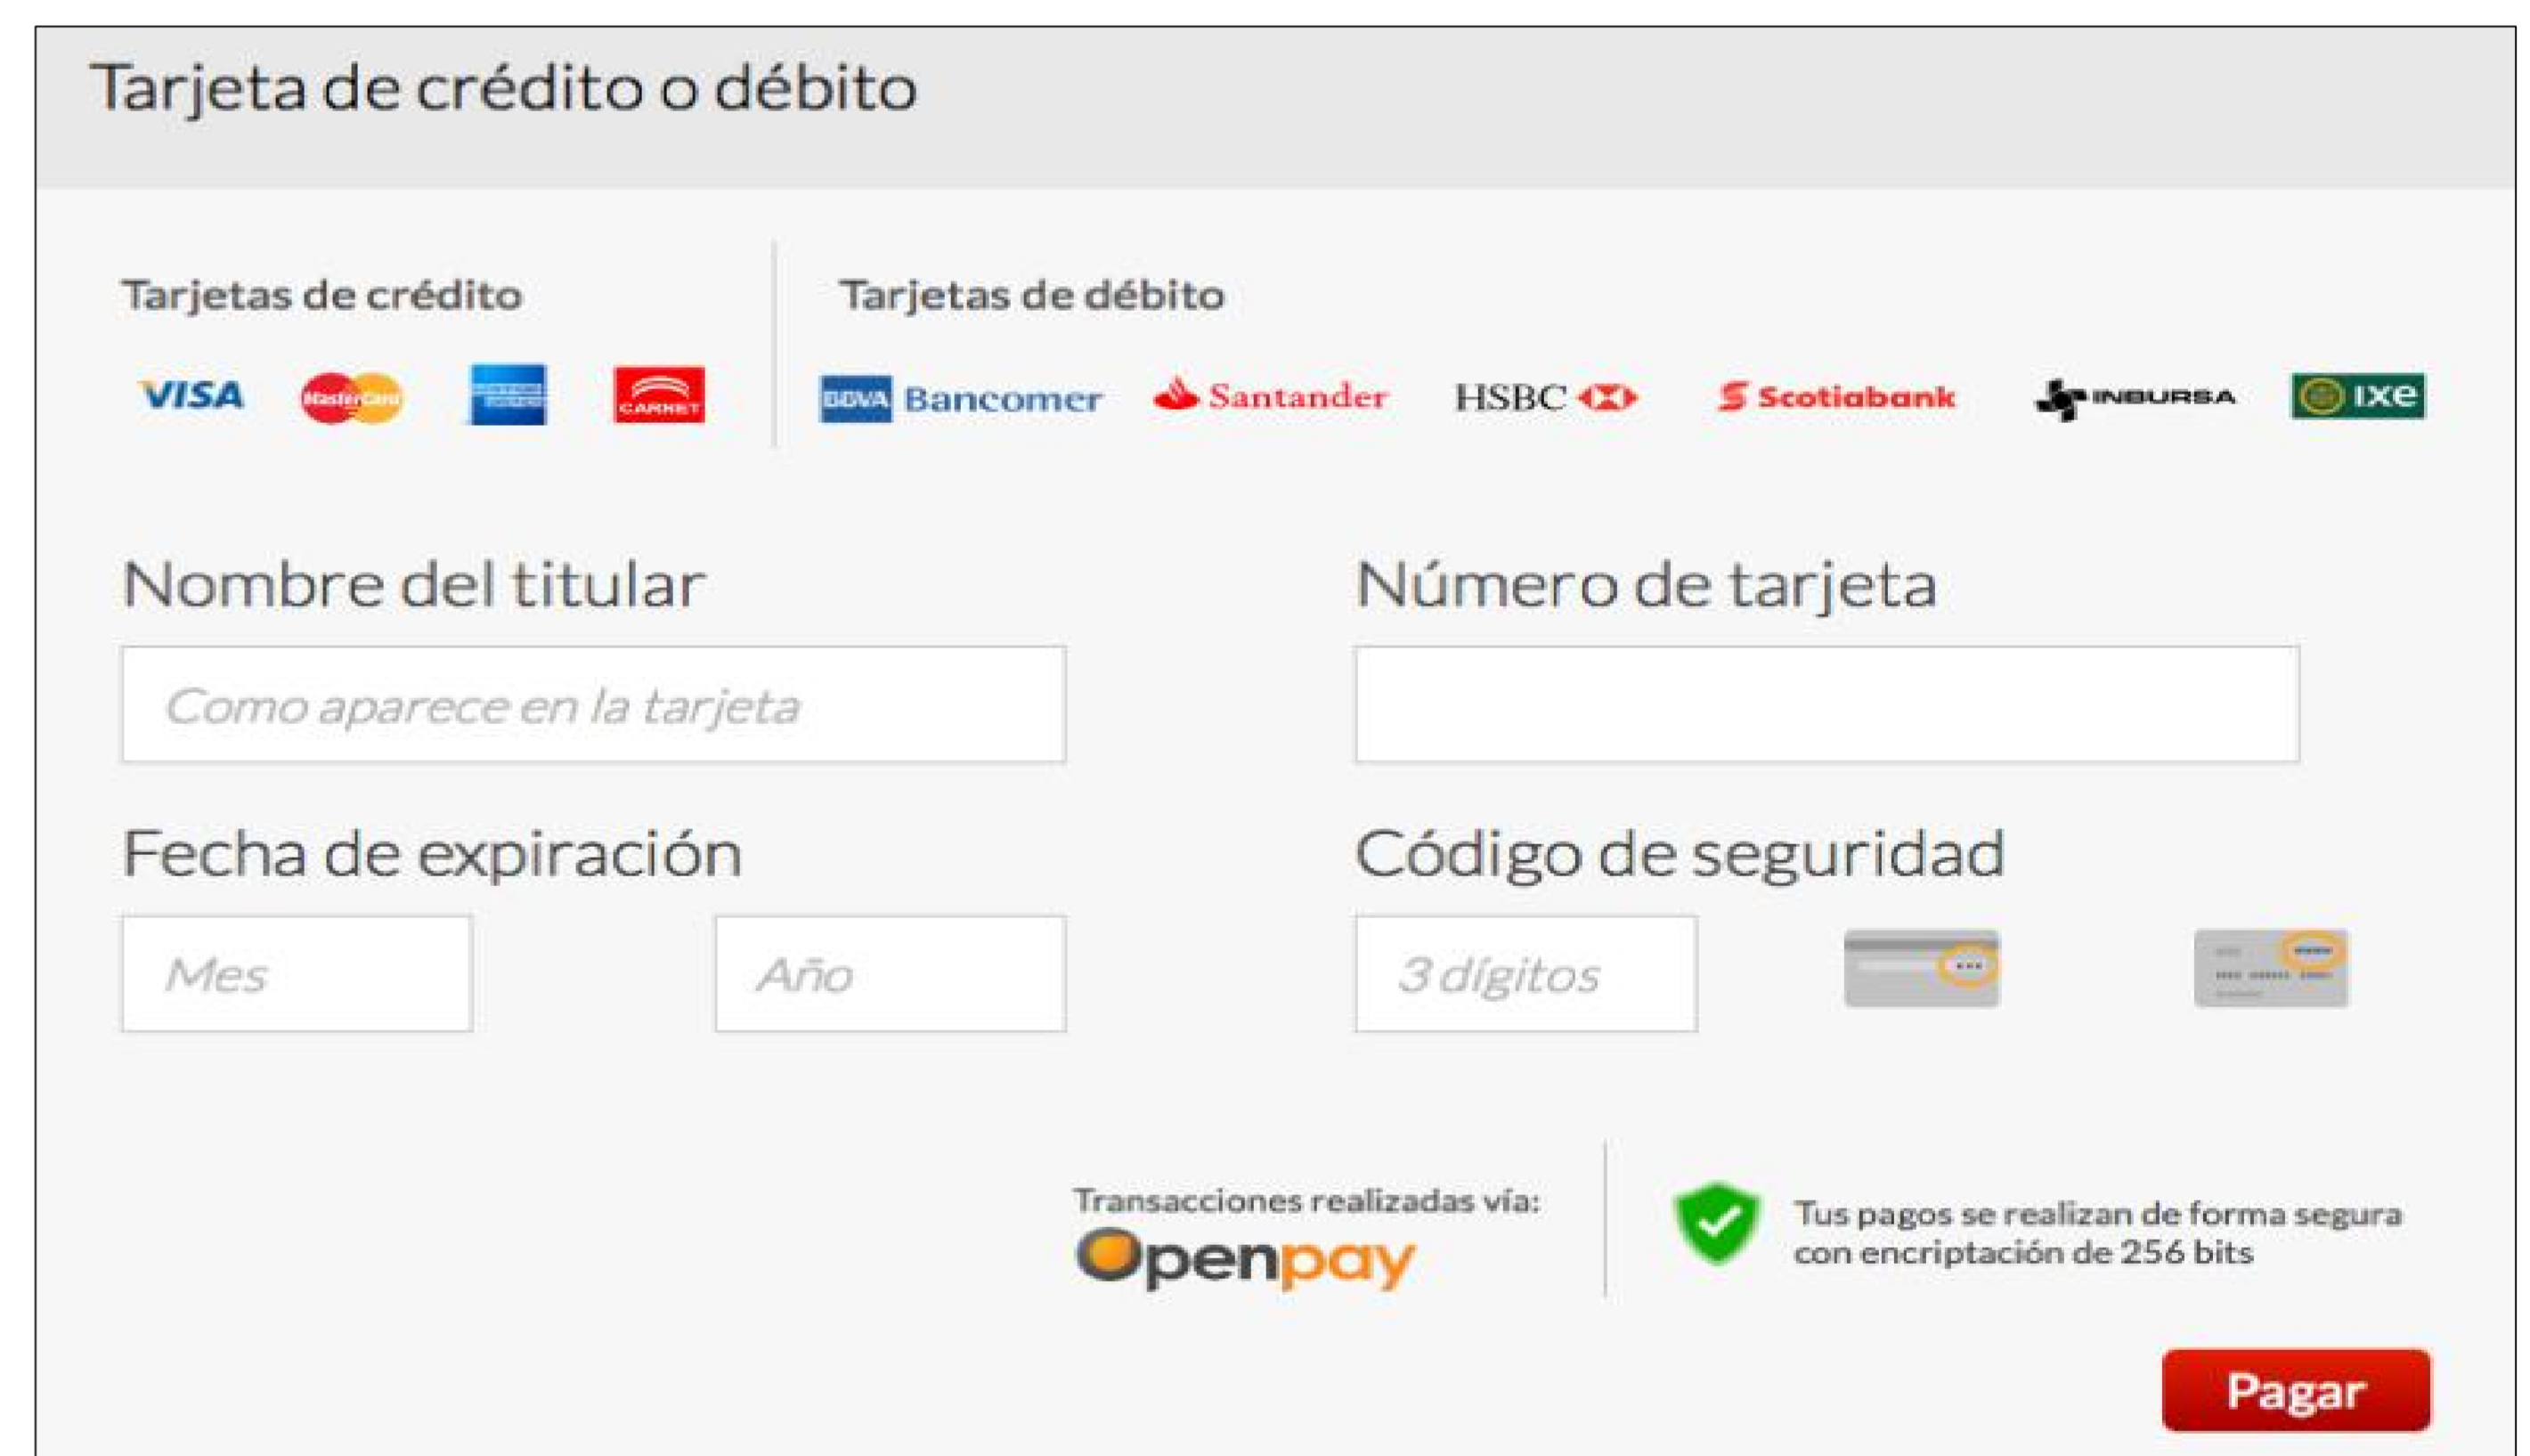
Tarjeta de crédito o débito

Tarjetas de crédito

VISA MasterCard CARNET

Tarjetas de débito

BBVA Bancomer Santander HSBC Scotiabank INBURSA ixe

Nombre del titular

Como aparece en la tarjeta

Número de tarjeta

Fecha de expiración

Mes

Año

Código de seguridad

3 dígitos

Transacciones realizadas vía:

Openpay

Tus pagos se realizan de forma segura con encriptación de 256 bits

Pagar